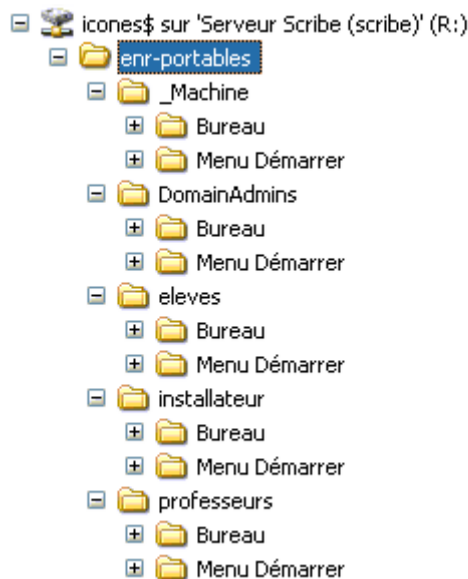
icones$ sur 'Serveur Scribe (scribe)' (R:)
enr-portables
_Machine
Bureau
Menu Démarrer
DomainAdmins
Bureau
Menu Démarrer
eleves
Bureau
Menu Démarrer
installateur
Bureau
Menu Démarrer
professeurs
Bureau
Menu Démarrer